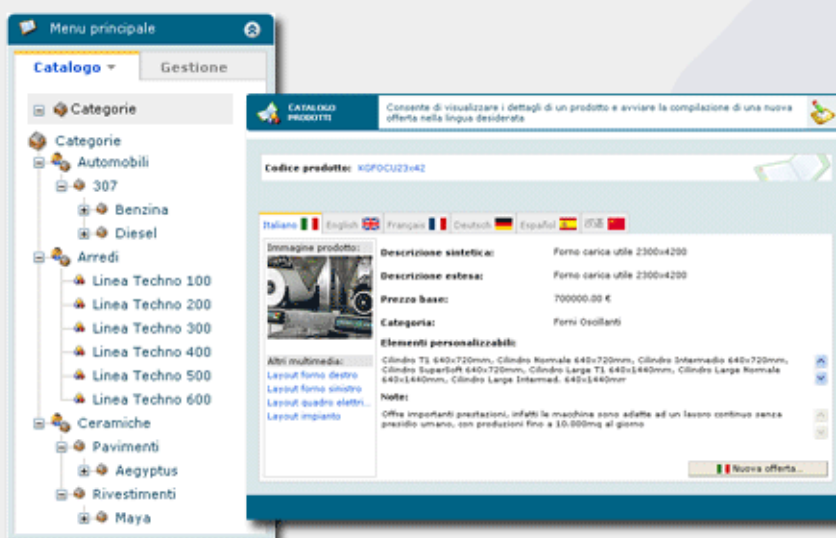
Menu principale

Catalogo ▾ Gestione

Categorie

Categorie
Automobili
307
Benzina
Diesel
Arredi
Linea Techno 100
Linea Techno 200
Linea Techno 300
Linea Techno 400
Linea Techno 500
Linea Techno 600
Ceramiche
Pavimenti
Aegyptus
Rivestimenti
Maya

CATALOGO PRODOTTI

Consente di visualizzare i dettagli di un prodotto e avviare la compilazione di una nuova offerta nella lingua desiderata

Codice prodotto: XGFOCU23c42

Italiano English Français Deutsch Español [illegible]

Immagine prodotto:

Altri multimedia:
Layout forno destro
Layout forno sinistro
Layout quadro elettri...
Layout impianto

Descrizione sintetica: Forno carica utile 2300x4200

Descrizione estesa: Forno carica utile 2300x4200

Prezzo base: 700000.00 €

Categoria: Forni Oscillanti

Elementi personalizzabili:

Cilindro T1 640x720mm, Cilindro Normale 640x720mm, Cilindro Intermedio 640x720mm, Cilindro SuperSoft 640x720mm, Cilindro Larga T1 640x1440mm, Cilindro Larga Normale 640x1440mm, Cilindro Large Intermed. 640x1440mm

Note:

Offre importanti prestazioni, infatti le machina sono adatte ad un lavoro continuo senza presidio umano, con produzioni fino a 10.000mq al giorno

Nuova offerta...